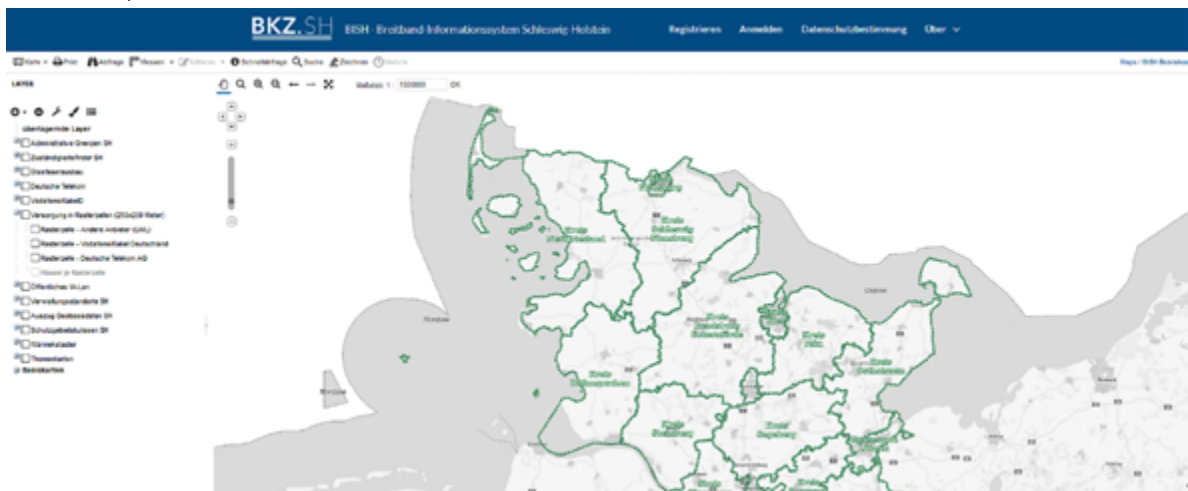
BKZ.SH BISH · Breitband-Informationssystem Schleswig-Holstein Registrieren Anmelden Datenschutzbestimmung Über

Karte Print Abfrage Messen Editieren Schnellabfrage Suche Zeichnen Hilfe

Maßstab 1: 1320000 OK

Maps / BISH Basiskarte

LAYER

übertragende Layer
Administrative Grenzen SH
Zuständigkeitsfinder SH
Glasfaserausbau
Deutsche Telekom
Vodafone/KabelD
Versorgung in Rasterzellen (250x250 Meter)
Rasterzelle - Andere Anbieter (LWL)
Rasterzelle - Vodafone/Kabel Deutschland
Rasterzelle - Deutsche Telekom AG
Häuser je Rasterzelle
Öffentliches WLan
Verwaltungsstandorte SH
Auszug Breitbanddaten SH
Schutzgebietskulissen SH
Wärmekataster
Themenkarten
Basiskarten

Kreis Nordfriesland
Kreis Schleswig-Flensburg
Flensburg
Kreis Rendsburg-Eckernförde
Kiel
Kreis Plön
Kreis Ostholstein
Kreis Dithmarschen
Kreis Steinburg
Kreis Segeberg
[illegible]